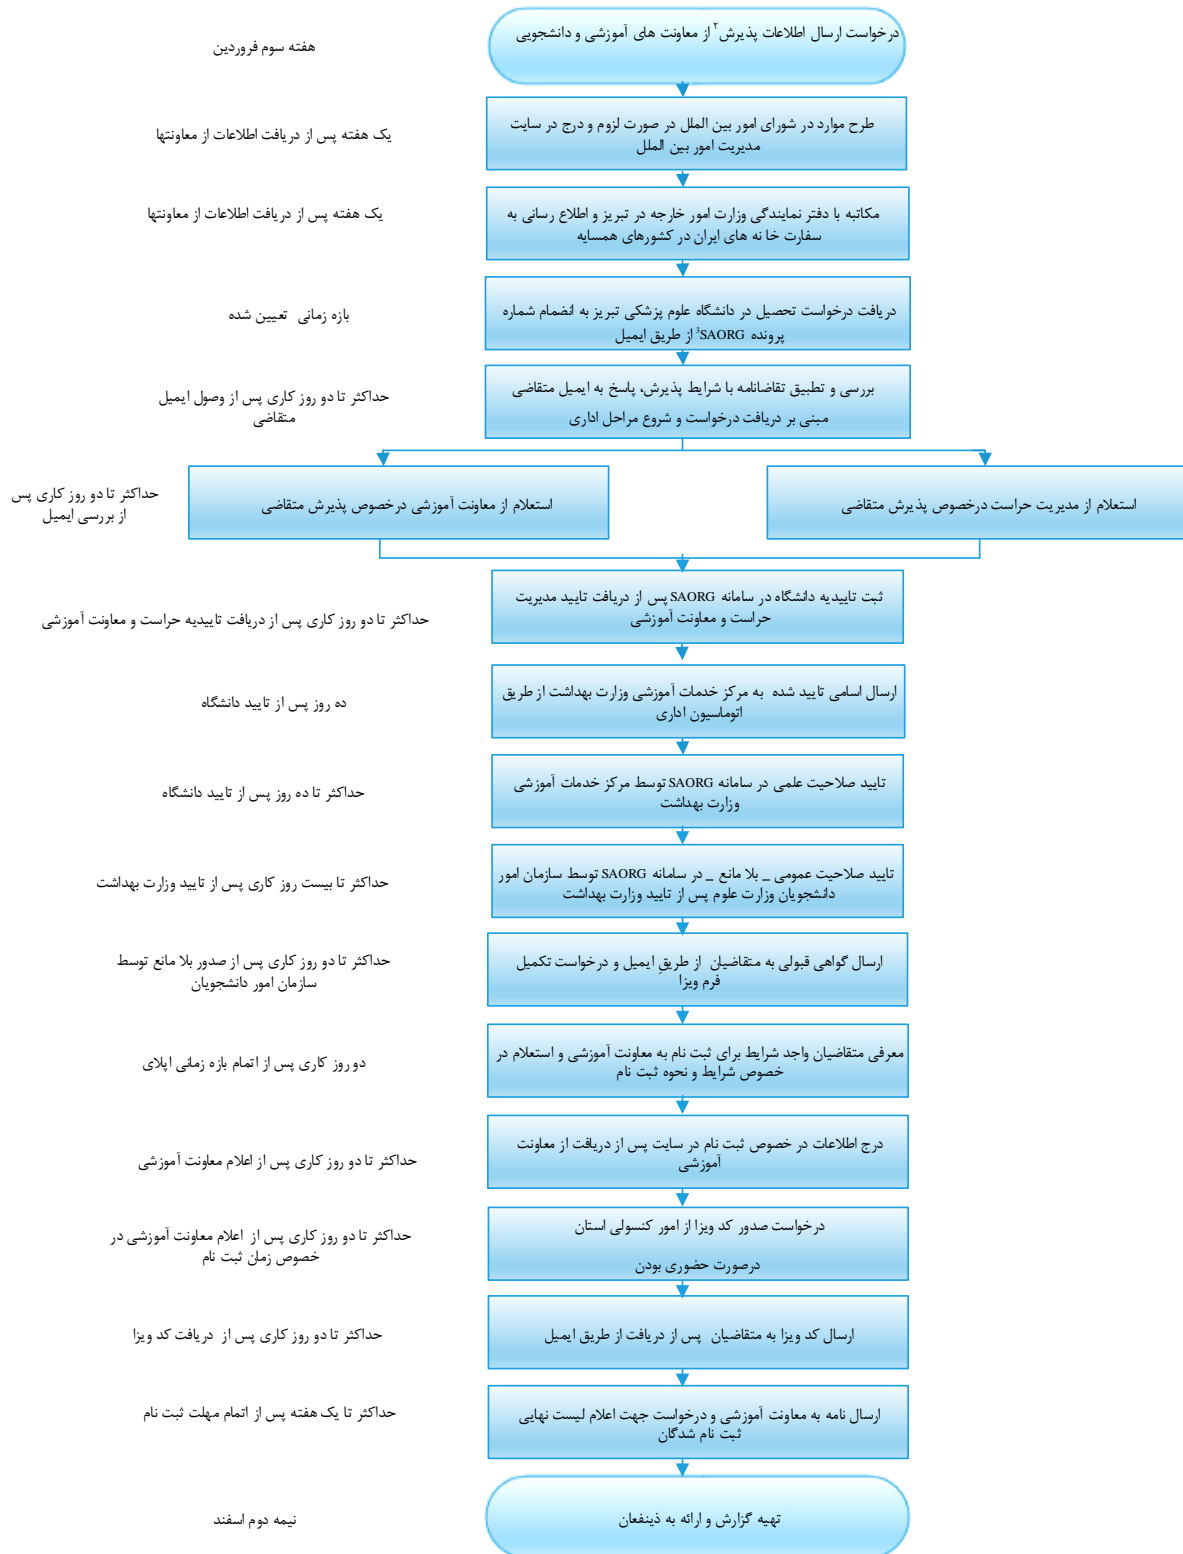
درخواست ارسال اطلاعات پذیرش$^2$ از معاونت های آموزشی و دانشجویی

هفته سوم فروردین

طرح موارد در شورای امور بین الملل در صورت لزوم و درج در سایت مدیریت امور بین الملل

یک هفته پس از دریافت اطلاعات از معاونتها

مکاتبه با دفتر نمایندگی وزارت امور خارجه در تبریز و اطلاع رسانی به سفارت خا نه های ایران در کشورهای همسایه

یک هفته پس از دریافت اطلاعات از معاونتها

دریافت درخواست تحصیل در دانشگاه علوم پزشکی تبریز به انضمام شماره پرونده SAORG$^3$ از طریق ایمیل

بازه زمانی تعیین شده

بررسی و تطبیق تقاضانامه با شرایط پذیرش، پاسخ به ایمیل متقاضی مبنی بر دریافت درخواست و شروع مراحل اداری

حداکثر تا دو روز کاری پس از وصول ایمیل متقاضی

استعلام از مدیریت حراست درخصوص پذیرش متقاضی

استعلام از معاونت آموزشی درخصوص پذیرش متقاضی

حداکثر تا دو روز کاری پس از بررسی ایمیل

ثبت تاییدیه دانشگاه در سامانه SAORG پس از دریافت تایید مدیریت حراست و معاونت آموزشی

حداکثر تا دو روز کاری پس از دریافت تاییدیه حراست و معاونت آموزشی

ارسال اسامی تایید شده به مرکز خدمات آموزشی وزارت بهداشت از طریق اتوماسیون اداری

ده روز پس از تایید دانشگاه

تایید صلاحیت علمی در سامانه SAORG توسط مرکز خدمات آموزشی وزارت بهداشت

حداکثر تا ده روز پس از تایید دانشگاه

تایید صلاحیت عمومی _ بلا مانع _ در سامانه SAORG توسط سازمان امور دانشجویان وزارت علوم پس از تایید وزارت بهداشت

حداکثر تا بیست روز کاری پس از تایید وزارت بهداشت

ارسال گواهی قبولی به متقاضیان از طریق ایمیل و درخواست تکمیل فرم ویزا

حداکثر تا دو روز کاری پس از صدور بلا مانع توسط سازمان امور دانشجویان

معرفی متقاضیان واجد شرایط برای ثبت نام به معاونت آموزشی و استعلام در خصوص شرایط و نحوه ثبت نام

دو روز کاری پس از اتمام بازه زمانی اپلای

درج اطلاعات در خصوص ثبت نام در سایت پس از دریافت از معاونت آموزشی

حداکثر تا دو روز کاری پس از اعلام معاونت آموزشی

درخواست صدور کد ویزا از امور کنسولی استان
درصورت حضوری بودن

حداکثر تا دو روز کاری پس از اعلام معاونت آموزشی در خصوص زمان ثبت نام

ارسال کد ویزا به متقاضیان پس از دریافت از طریق ایمیل

حداکثر تا دو روز کاری پس از دریافت کد ویزا

ارسال نامه به معاونت آموزشی و درخواست جهت اعلام لیست نهایی ثبت نام شدگان

حداکثر تا یک هفته پس از اتمام مهلت ثبت نام

تهیه گزارش و ارائه به ذینفعان

نیمه دوم اسفند